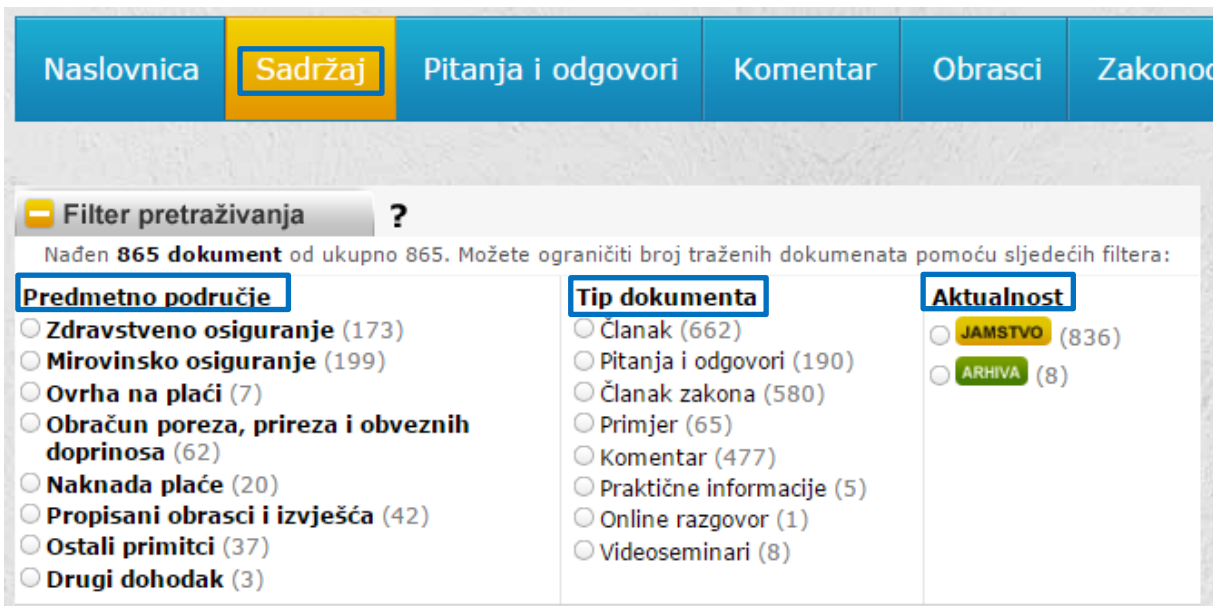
Naslovnica Sadržaj Pitanja i odgovori Komentar Obrasci Zakonod

Filter pretraživanja ?

Nađen **865 dokument** od ukupno 865. Možete ograničiti broj traženih dokumenata pomoću sljedećih filtera:

Predmetno područje
Zdravstveno osiguranje (173)
Mirovinsko osiguranje (199)
Ovrha na plaći (7)
Obračun poreza, prireza i obveznih doprinosa (62)
Naknada plaće (20)
Propisani obrasci i izvješća (42)
Ostali primitci (37)
Drugi dohodak (3)

Tip dokumenta
Članak (662)
Pitanja i odgovori (190)
Članak zakona (580)
Primjer (65)
Komentar (477)
Praktične informacije (5)
Online razgovor (1)
Videoseminari (8)

Aktualnost
JAMSTVO (836)
ARHIVA (8)